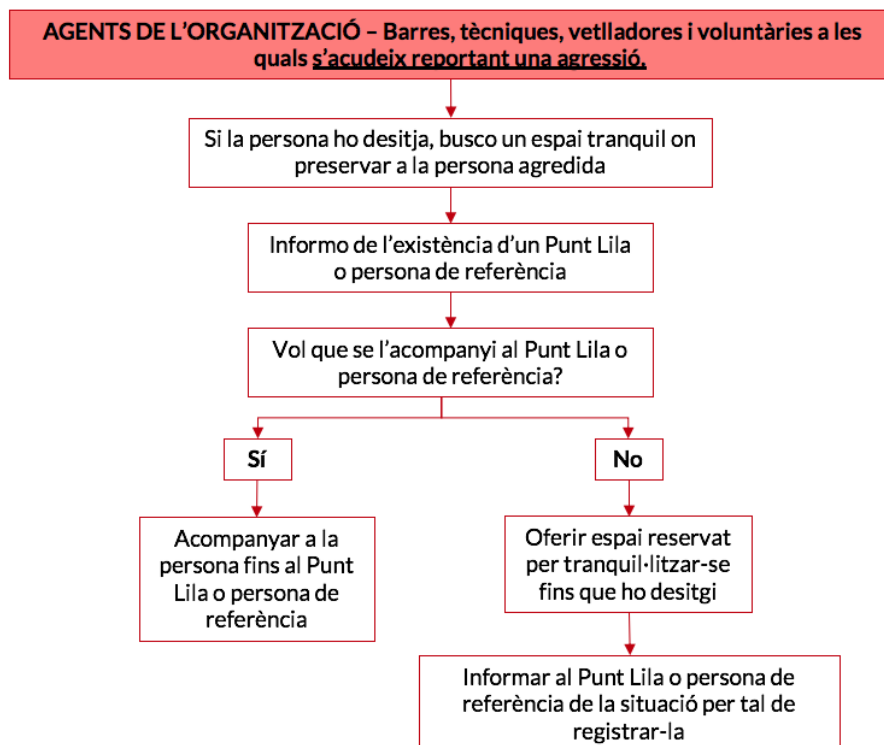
AGENTS DE L'ORGANITZACIÓ – Barres, tècniques, vetlladores i voluntàries a les quals s'acudeix reportant una agressió.

Si la persona ho desitja, busco un espai tranquil on preservar a la persona agredida

Informo de l'existència d'un Punt Lila o persona de referència

Vol que se l'acompanyi al Punt Lila o persona de referència?

Sí

No

Acompanyar a la persona fins al Punt Lila o persona de referència

Oferir espai reservat per tranquil·litzar-se fins que ho desitgi

Informar al Punt Lila o persona de referència de la situació per tal de registrar-la